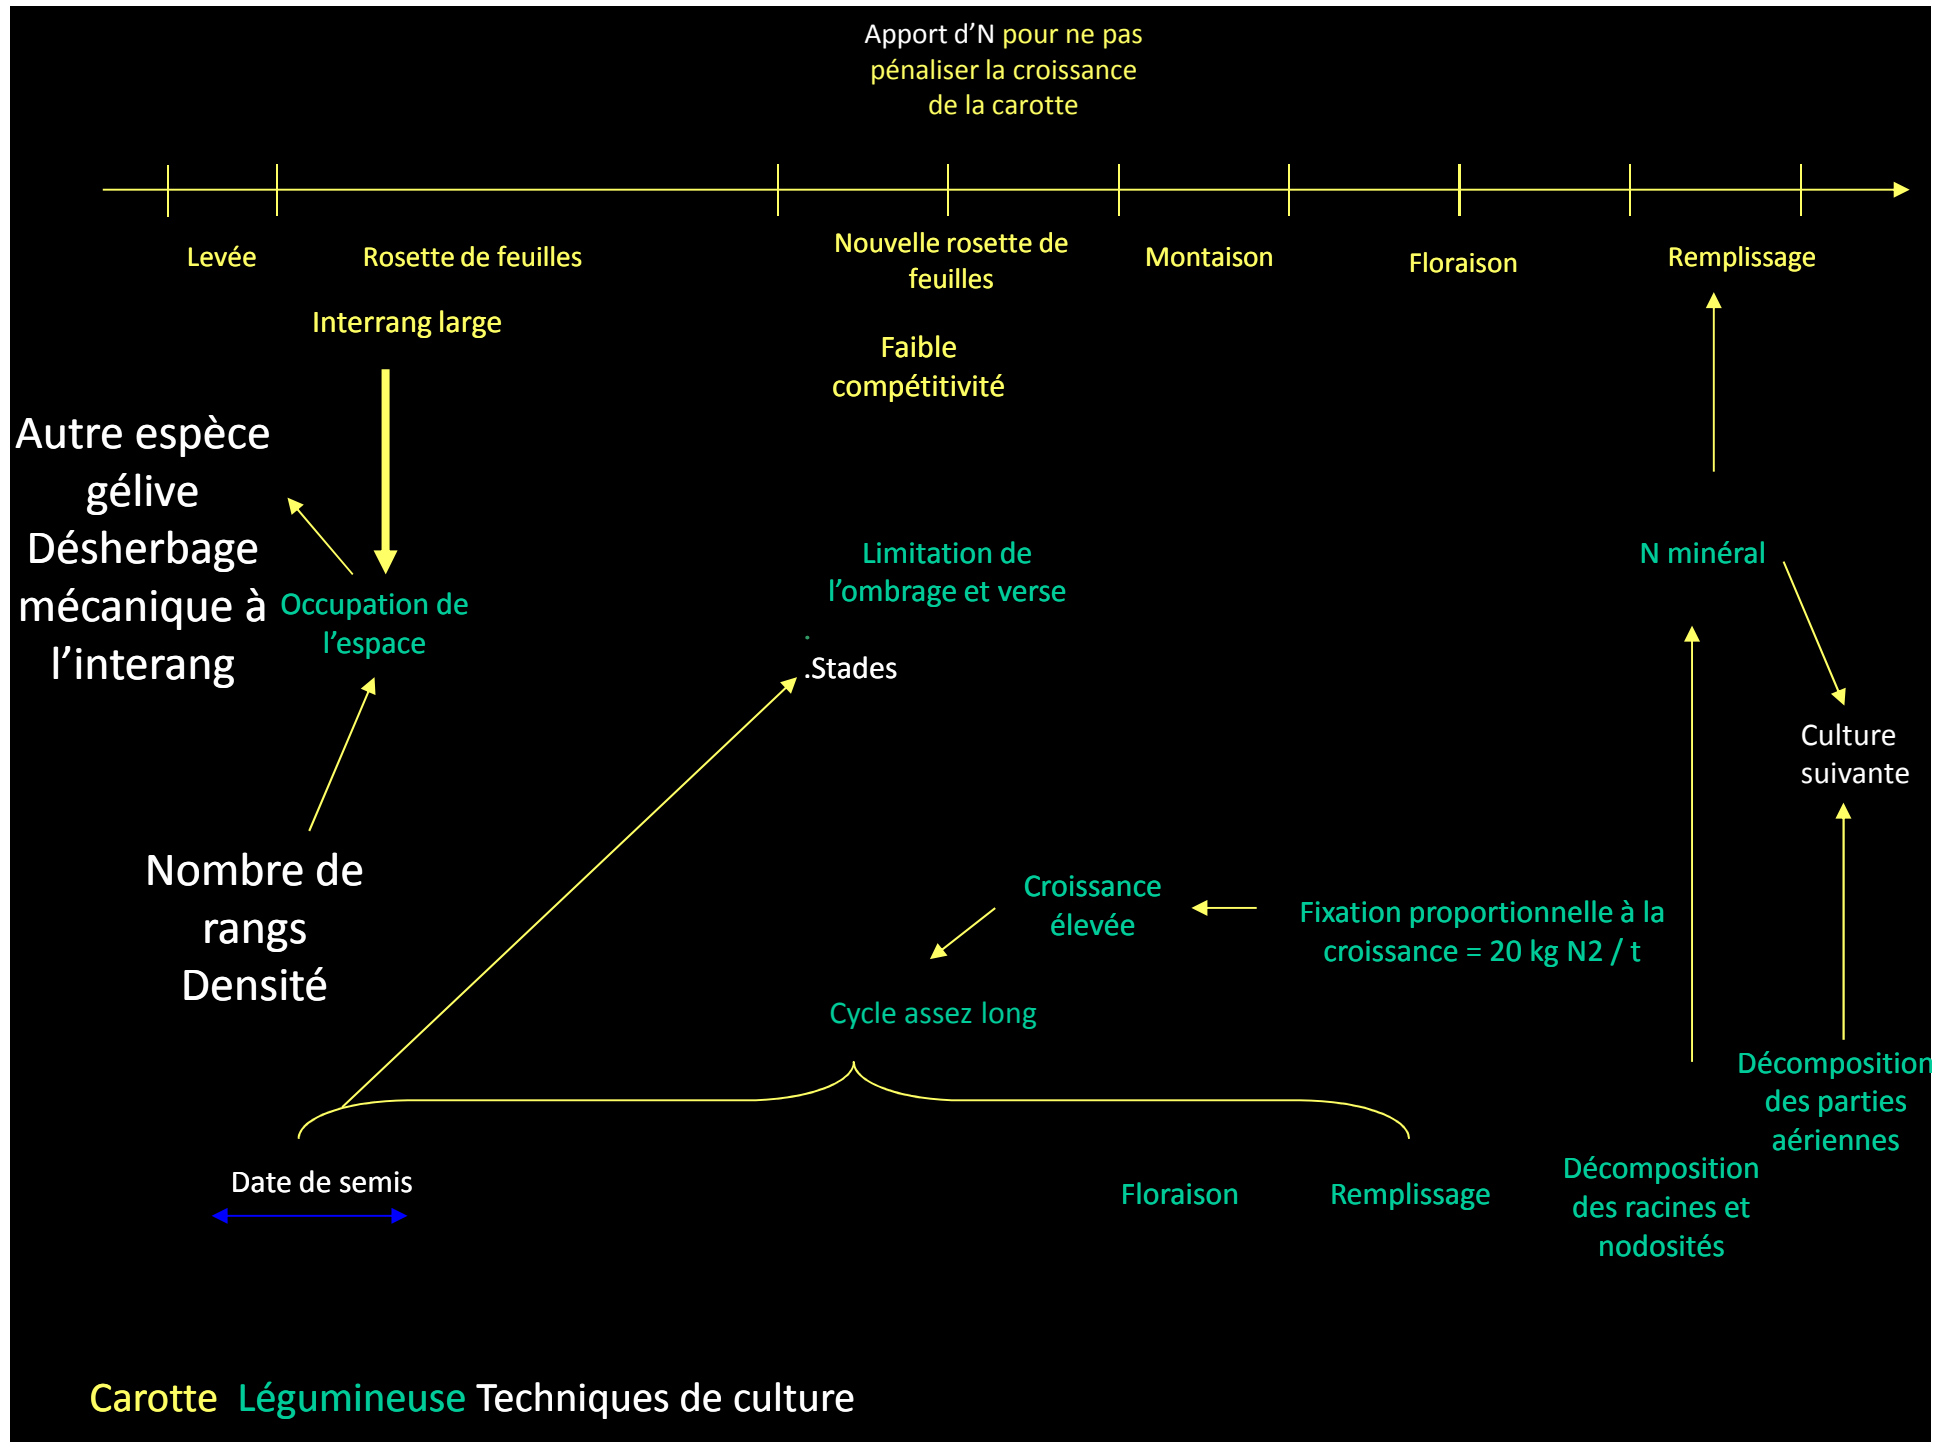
Apport d'N pour ne pas pénaliser la croissance de la carotte

Levée

Rosette de feuilles

Nouvelle rosette de feuilles

Montaison

Floraison

Remplissage

Interrang large

Faible compétitivité

Autre espèce gélive
Désherbage mécanique à l'interang

Occupation de l'espace

Limitation de l'ombrage et verse

N minéral

.Stades

Culture suivante

Nombre de rangs
Densité

Croissance élevée

Fixation proportionnelle à la croissance = 20 kg N2 / t

Cycle assez long

Décomposition des parties aériennes

Date de semis

Floraison

Remplissage

Décomposition des racines et nodosités

Carotte Légumineuse Techniques de culture